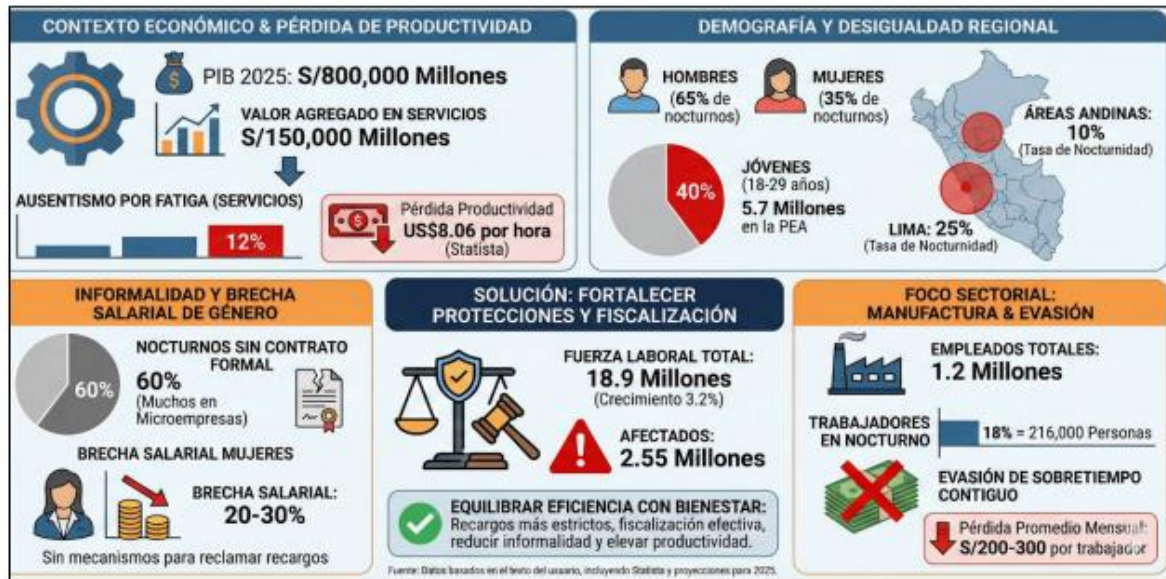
CONTEXTO ECONÓMICO & PÉRDIDA DE PRODUCTIVIDAD

PIB 2025: S/800,000 Millones

VALOR AGREGADO EN SERVICIOS
S/150,000 Millones

AUSENTISMO POR FATIGA (SERVICIOS)

12%

Pérdida Productividad
US$8.06 por hora
(Statista)

DEMOGRAFÍA Y DESIGUALDAD REGIONAL

HOMBRES
(65% de nocturnos)

MUJERES
(35% de nocturnos)

ÁREAS ANDINAS: 10%
(Tasa de Nocturnidad)

40%

JÓVENES
(18-29 años)
5.7 Millones
en la PEA

LIMA: 25%
(Tasa de Nocturnidad)

INFORMALIDAD Y BRECHA SALARIAL DE GÉNERO

60%

NOCTURNOS SIN CONTRATO FORMAL
60%
(Muchos en Microempresas)

BRECHA SALARIAL MUJERES

BRECHA SALARIAL:
20-30%

Sin mecanismos para reclamar recargos

SOLUCIÓN: FORTALECER PROTECCIONES Y FISCALIZACIÓN

FUERZA LABORAL TOTAL:
18.9 Millones
(Crecimiento 3.2%)

AFECTADOS:
2.55 Millones

EQUILIBRAR EFICIENCIA CON BIENESTAR:
Recargos más estrictos, fiscalización efectiva, reducir informalidad y elevar productividad.

Fuente: Datos basados en el texto del usuario, incluyendo Statista y proyecciones para 2025.

FOCO SECTORIAL: MANUFACTURA & EVASIÓN

EMPLEADOS TOTALES:
1.2 Millones

TRABAJADORES EN NOCTURNO

18% = 216,000 Personas

EVASIÓN DE SOBRETIEMPO CONTIGUO

Pérdida Promedio Mensual:
S/200-300 por trabajador